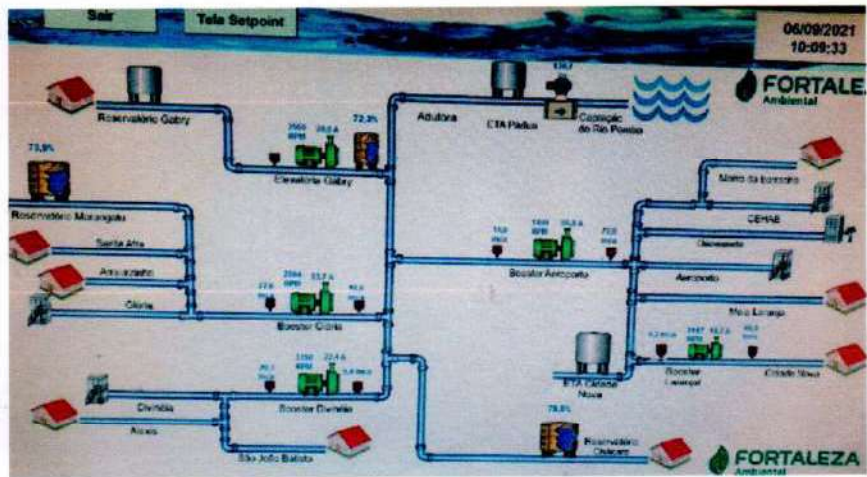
Sair
Tela Setpoint
06/09/2021
10:09:33
FORTALEZA
Ambiental
Reservatório Gabry
2560 RPM
20,0 A
72,3%
Elevatória Gabry
Adutora
ETA Padua
Captação do Rio Pomba
73,9%
Reservatório Morangato
Santa Afra
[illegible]
Glória
2564 RPM
23,7 A
Booster Glória
Morro da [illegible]
CEHAB
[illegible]
Booster Aeroporto
Aeroporto
Meia Laranja
ETA Cidade Nova
Booster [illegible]
Cidade Nova
2150 RPM
22,4 A
Booster Divinéia
Divinéia
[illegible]
São João Batista
79,8%
Reservatório Chalcent
FORTALEZA
Ambiental